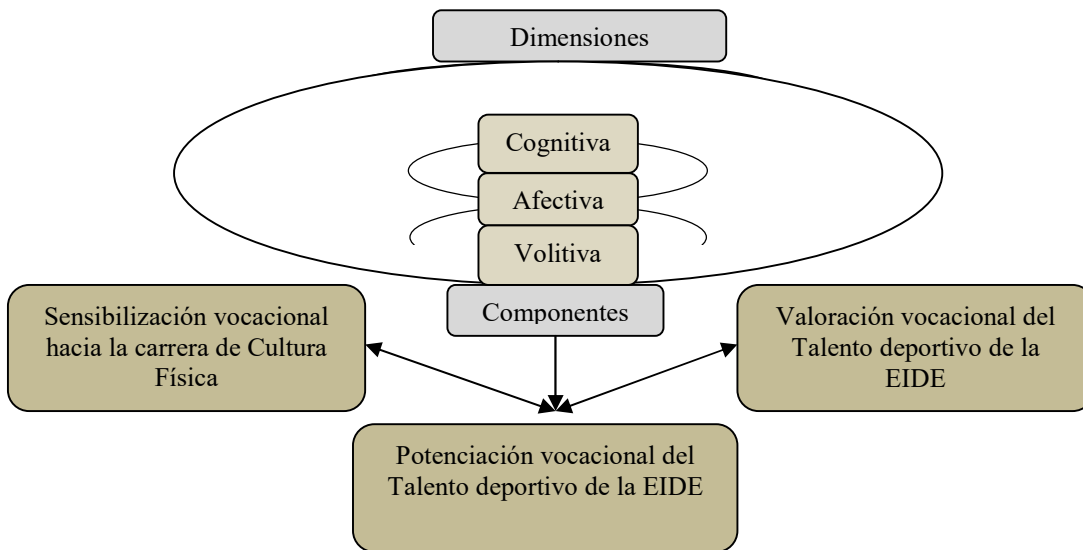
Dimensiones

Cognitiva

Afectiva

Volitiva

Componentes

Sensibilización vocacional hacia la carrera de Cultura Física

Valoración vocacional del Talento deportivo de la EIDE

Potenciación vocacional del Talento deportivo de la EIDE